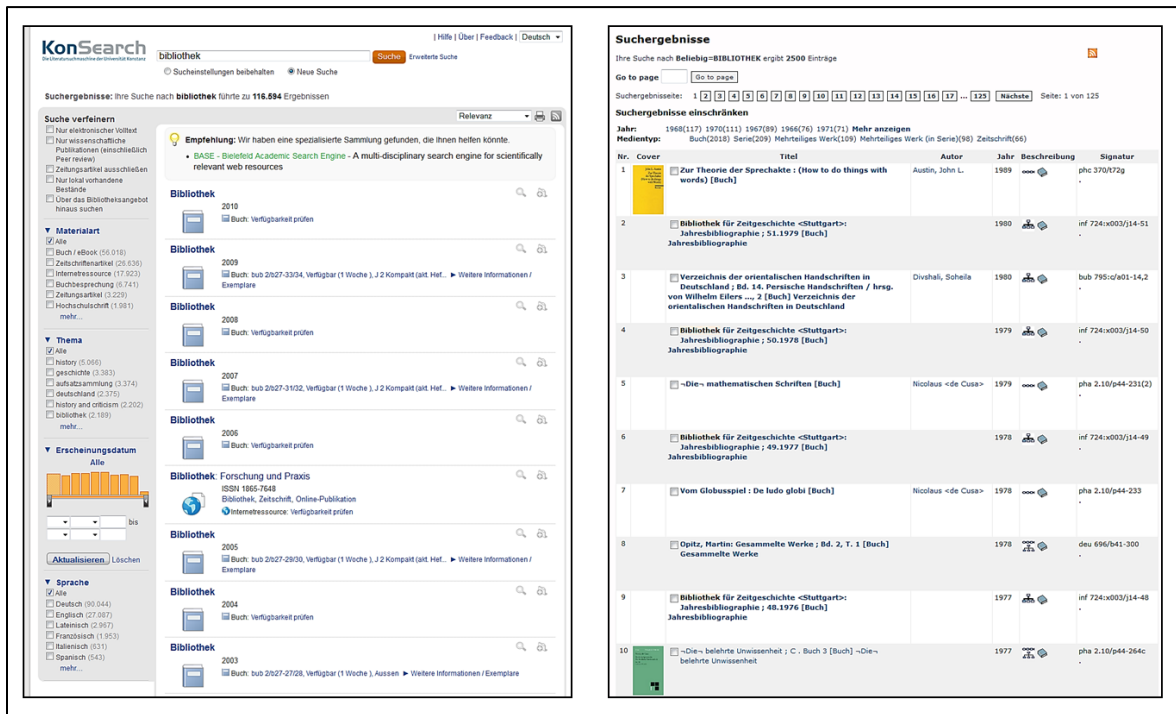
KonSearch
Die Literatursuchmaschine der Universität Konstanz

| Hilfe | Über | Feedback | Deutsch

bibliothek Suche Erweiterte Suche

Sucheinstellungen beibehalten Neue Suche

Suchergebnisse: Ihre Suche nach bibliothek führte zu 116.594 Ergebnissen

Relevanz

Suche verfeinern
Nur elektronischer Volltext
Nur wissenschaftliche Publikationen (einschließlich Peer review)
Zeitungsartikel ausschließen
Nur lokal vorhandene Bestände
Über das Bibliotheksangebot hinaus suchen

Materialart
Alle
Buch / eBook (56.018)
Zeitschriftenartikel (26.636)
Internetressource (17.923)
Buchbesprechung (6.741)
Zeitungsartikel (3.229)
Hochschulschrift (1.981)
mehr...

Thema
Alle
history (5.066)
geschichte (3.383)
aufsatzsammlung (3.374)
deutschland (2.375)
history and criticism (2.202)
bibliothek (2.189)
mehr...

Erscheinungsdatum
Alle

bis

Aktualisieren Löschen

Sprache
Alle
Deutsch (90.044)
Englisch (27.087)
Lateinisch (2.967)
Französisch (1.953)
Italienisch (631)
Spanisch (543)
mehr...

Empfehlung: Wir haben eine spezialisierte Sammlung gefunden, die Ihnen helfen könnte.
• BASE - Bielefeld Academic Search Engine - A multi-disciplinary search engine for scientifically relevant web resources

Bibliothek
2010
Buch: Verfügbarkeit prüfen

Bibliothek
2009
Buch: bub 2/b27-33/34, Verfügbar (1 Woche), J 2 Kompakt (alt. Hef... ► Weitere Informationen / Exemplare

Bibliothek
2008
Buch: Verfügbarkeit prüfen

Bibliothek
2007
Buch: bub 2/b27-31/32, Verfügbar (1 Woche), J 2 Kompakt (alt. Hef... ► Weitere Informationen / Exemplare

Bibliothek
2006
Buch: Verfügbarkeit prüfen

Bibliothek: Forschung und Praxis
ISSN 1865-7648
Bibliothek, Zeitschrift, Online-Publikation
Internetressource: Verfügbarkeit prüfen

Bibliothek
2005
Buch: bub 2/b27-29/30, Verfügbar (1 Woche), J 2 Kompakt (alt. Hef... ► Weitere Informationen / Exemplare

Bibliothek
2004
Buch: Verfügbarkeit prüfen

Bibliothek
2003
Buch: bub 2/b27-27/28, Verfügbar (1 Woche), Aussen ► Weitere Informationen / Exemplare

Suchergebnisse
Ihre Suche nach Beliebig=BIBLIOTHEK ergibt 2500 Einträge

Go to page Go to page

Suchergebnisseite: 1 2 3 4 5 6 7 8 9 10 11 12 13 14 15 16 17 ... 125 Nächste Seite: 1 von 125

Suchergebnisse einschränken
Jahr: 1968(117) 1970(111) 1967(89) 1966(76) 1971(71) Mehr anzeigen
Medientyp: Buch(2018) Serie(209) Mehrteiliges Werk(109) Mehrteiliges Werk (in Serie)(98) Zeitschrift(66)

| Nr. | Cover | Titel | Autor | Jahr | Beschreibung | Signatur |
|---|---|---|---|---|---|---|
| 1 | | Zur Theorie der Sprechakte : (How to do things with words) [Buch] | Austin, John L. | 1989 | | phc 370/t72g |
| 2 | | Bibliothek für Zeitgeschichte <Stuttgart>: Jahresbibliographie ; 51.1979 [Buch] Jahresbibliographie | | 1980 | | inf 724:x003/j14-51 |
| 3 | | Verzeichnis der orientalischen Handschriften in Deutschland ; Bd. 14. Persische Handschriften / hrsg. von Wilhelm Eilers ..., 2 [Buch] Verzeichnis der orientalischen Handschriften in Deutschland | Divshali, Soheila | 1980 | | bub 795:c/a01-14,2 |
| 4 | | Bibliothek für Zeitgeschichte <Stuttgart>: Jahresbibliographie ; 50.1978 [Buch] Jahresbibliographie | | 1979 | | inf 724:x003/j14-50 |
| 5 | | ¬Die¬ mathematischen Schriften [Buch] | Nicolaus <de Cusa> | 1979 | | pha 2.10/p44-231(2) |
| 6 | | Bibliothek für Zeitgeschichte <Stuttgart>: Jahresbibliographie ; 49.1977 [Buch] Jahresbibliographie | | 1978 | | inf 724:x003/j14-49 |
| 7 | | Vom Globusspiel : De ludo globi [Buch] | Nicolaus <de Cusa> | 1978 | | pha 2.10/p44-233 |
| 8 | | Opitz, Martin: Gesammelte Werke ; Bd. 2, T. 1 [Buch] Gesammelte Werke | | 1978 | | deu 696/b41-300 |
| 9 | | Bibliothek für Zeitgeschichte <Stuttgart>: Jahresbibliographie ; 48.1976 [Buch] Jahresbibliographie | | 1977 | | inf 724:x003/j14-48 |
| 10 | | ¬Die¬ belehrte Unwissenheit ; C. Buch 3 [Buch] ¬Die¬ belehrte Unwissenheit | | 1977 | | pha 2.10/p44-264c |